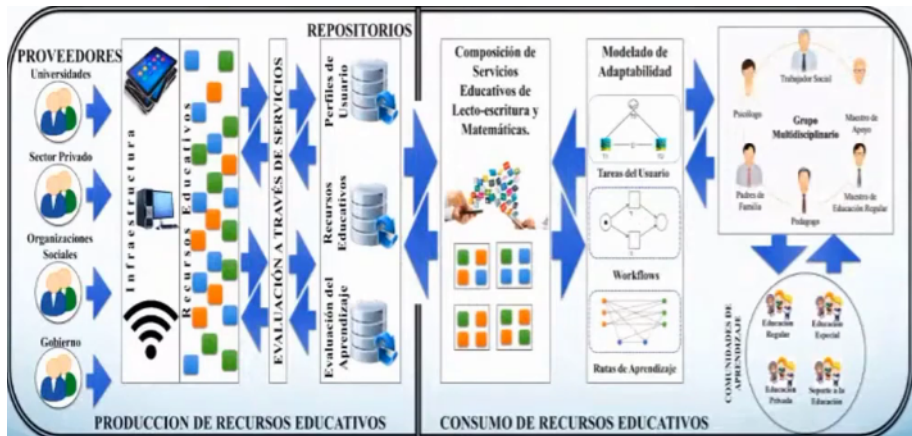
PROVEEDORES
Universidades
Sector Privado
Organizaciones Sociales
Gobierno

Infraestructura

Recursos Educativos

EVALUACIÓN A TRAVÉS DE SERVICIOS

REPOSITORIOS
Perfiles de Usuario
Recursos Educativos
Evaluación del Aprendizaje

Composición de Servicios Educativos de Lecto-escritura y Matemáticas.

Modelado de Adaptabilidad
Tareas del Usuario
Workflows
Rutas de Aprendizaje

Trabajador Social
Psicólogo
Maestro de Apoyo
Grupo Multidisciplinario
Padres de Familia
Pedagogo
Maestro de Educación Regular

COMUNIDADES DE APRENDIZAJE
Educación Regular
Educación Especial
Educación Privada
Soporte a la Educación

PRODUCCION DE RECURSOS EDUCATIVOS
CONSUMO DE RECURSOS EDUCATIVOS